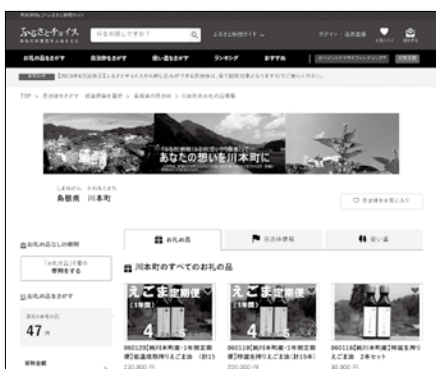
ふるさとチョイス

ふるさと納税ガイド

ログイン・会員登録

お礼の品をさがす　自治体をさがす　使い道をさがす　ランキング　おすすめ

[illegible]

TOP > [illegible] > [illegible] > 島根県の自治体 > 川本町

あなたの想いを川本町に

しまねけん　かわもとまち
島根県　川本町

お気に入り

お礼の品なしの寄附

「お礼の品」不要の寄附をする

お礼の品をさがす

47件

お礼の品　自治体情報　使い道

川本町のすべてのお礼の品

えごま定期便

えごま定期便

060120[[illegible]]1年限定頒便]低温焙煎搾りえごま油（計15

230,000円

060119[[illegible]]1年限定頒便]低温焙煎搾りえごま油(計15本)

220,000円

060118[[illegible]]特選玉搾りえごま油 2本セット

30,000円